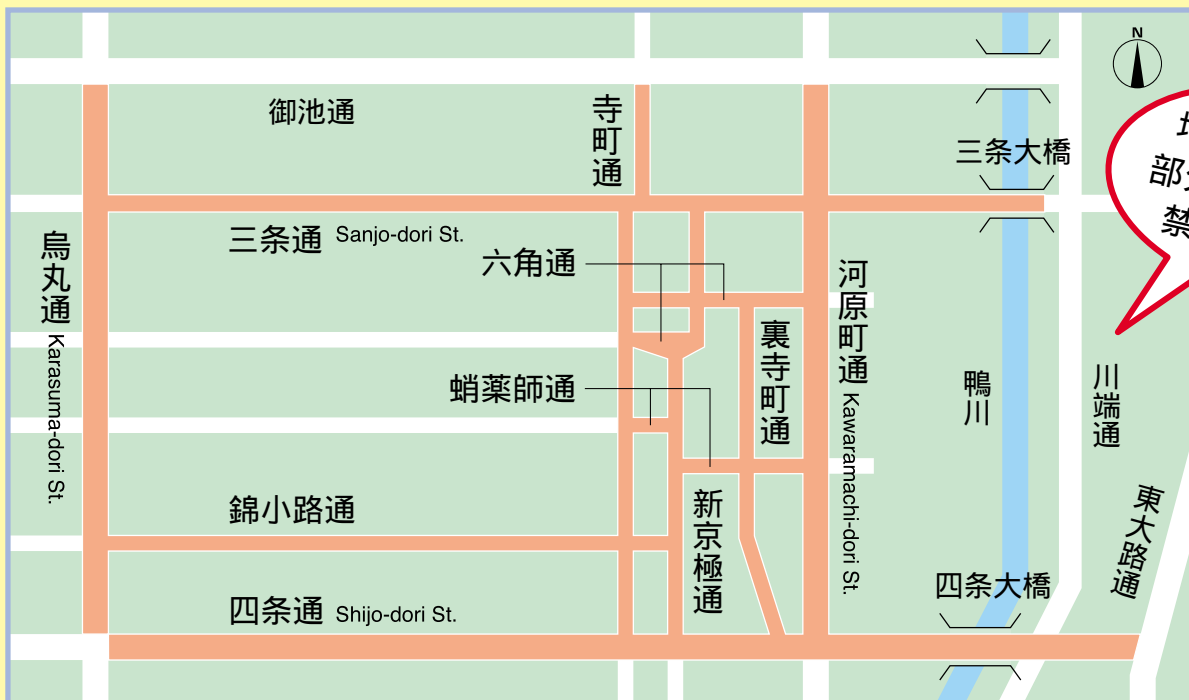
N

御池通

寺町通

三条大橋

三条通 Sanjo-dori St.

六角通

烏丸通 Karasuma-dori St.

河原町通 Kawaramachi-dori St.

裏寺町通

蛸薬師通

鴨川

川端通

錦小路通

新京極通

東大路通

四条大橋

四条通 Shijo-dori St.

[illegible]
部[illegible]
禁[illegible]